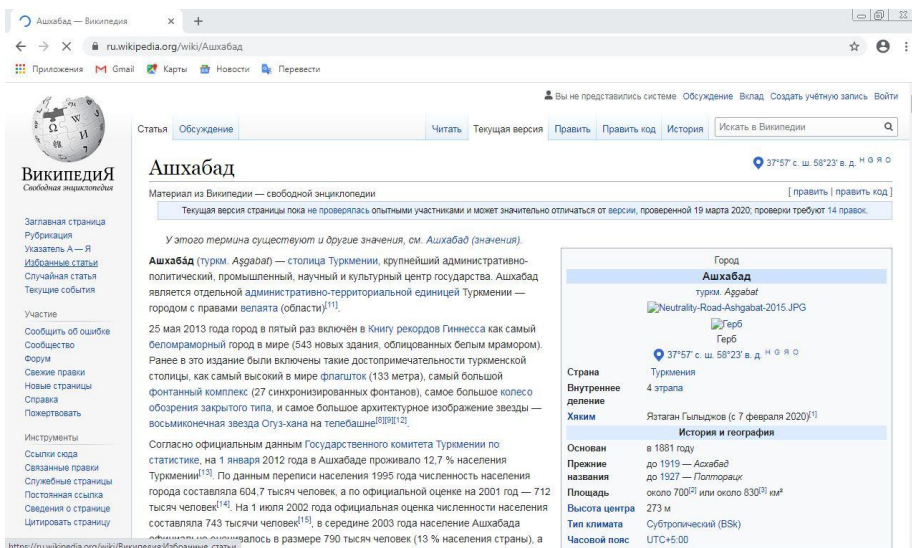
Ашхабад — Википедия × +

ru.wikipedia.org/wiki/Ашхабад

Приложения Gmail Карты Новости Переводчик

Вы не представились системе Обсуждение Вклад Создать учётную запись Войти

ВикипедиЯ
Свободная энциклопедия

Статья Обсуждение Читать Текущая версия Править Править код История Искать в Википедии

Ашхабад

37°57′ с. ш. 58°23′ в. д. H G R O

Материал из Википедии — свободной энциклопедии

[ править | править код ]

Текущая версия страницы пока не проверялась опытными участниками и может значительно отличаться от версии, проверенной 19 марта 2020; проверки требуют 14 правок.

Заглавная страница
Рубрикация
Указатель А — Я
Избранные статьи
Случайная статья
Текущие события

Участие
Сообщить об ошибке
Сообщество
Форум
Свежие правки
Новые страницы
Справка
Пожертвовать

Инструменты
Ссылки сюда
Связанные правки
Служебные страницы
Постоянная ссылка
Сведения о странице
Цитировать страницу

У этого термина существуют и другие значения, см. Ашхабад (значения).

Ашхаба́д (туркм. Aşgabat) — столица Туркмении, крупнейший административно-политический, промышленный, научный и культурный центр государства. Ашхабад является отдельной административно-территориальной единицей Туркмении — городом с правами велаята (области)[11].

25 мая 2013 года город в пятый раз включён в Книгу рекордов Гиннесса как самый беломраморный город в мире (543 новых здания, облицованных белым мрамором). Ранее в это издание были включены такие достопримечательности туркменской столицы, как самый высокий в мире флагшток (133 метра), самый большой фонтанный комплекс (27 синхронизированных фонтанов), самое большое колесо обозрения закрытого типа, и самое большое архитектурное изображение звезды — восьмиконечная звезда Огуз-хана на телебашне[8][9][12].

Согласно официальным данным Государственного комитета Туркмении по статистике, на 1 января 2012 года в Ашхабаде проживало 12,7 % населения Туркмении[13]. По данным переписи населения 1995 года численность населения города составляла 604,7 тысяч человек, а по официальной оценке на 2001 год — 712 тысяч человек[14]. На 1 июля 2002 года официальная оценка численности населения составляла 743 тысячи человек[15], в середине 2003 года население Ашхабада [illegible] в размере 790 тысяч человек (13 % населения страны), а

| Город | |
|---|---|
| Ашхабад | |
| туркм. Aşgabat | |
| Neutrality-Road-Ashgabat-2015.JPG | |
| Герб | |
| Герб | |
| 37°57′ с. ш. 58°23′ в. д. H G R O | |
| Страна | Туркмения |
| Внутреннее деление | 4 этрапа |
| Хяким | Язтаган Гылыджов (с 7 февраля 2020)[1] |
| История и география | |
| Основан | в 1881 году |
| Прежние названия | до 1919 — Асхабад; до 1927 — Полторацк |
| Площадь | около 700[2] или около 830[3] км² |
| Высота центра | 273 м |
| Тип климата | Субтропический (BSk) |
| Часовой пояс | UTC+5:00 |

https://ru.wikipedia.org/wiki/Википедия:Избранные_статьи